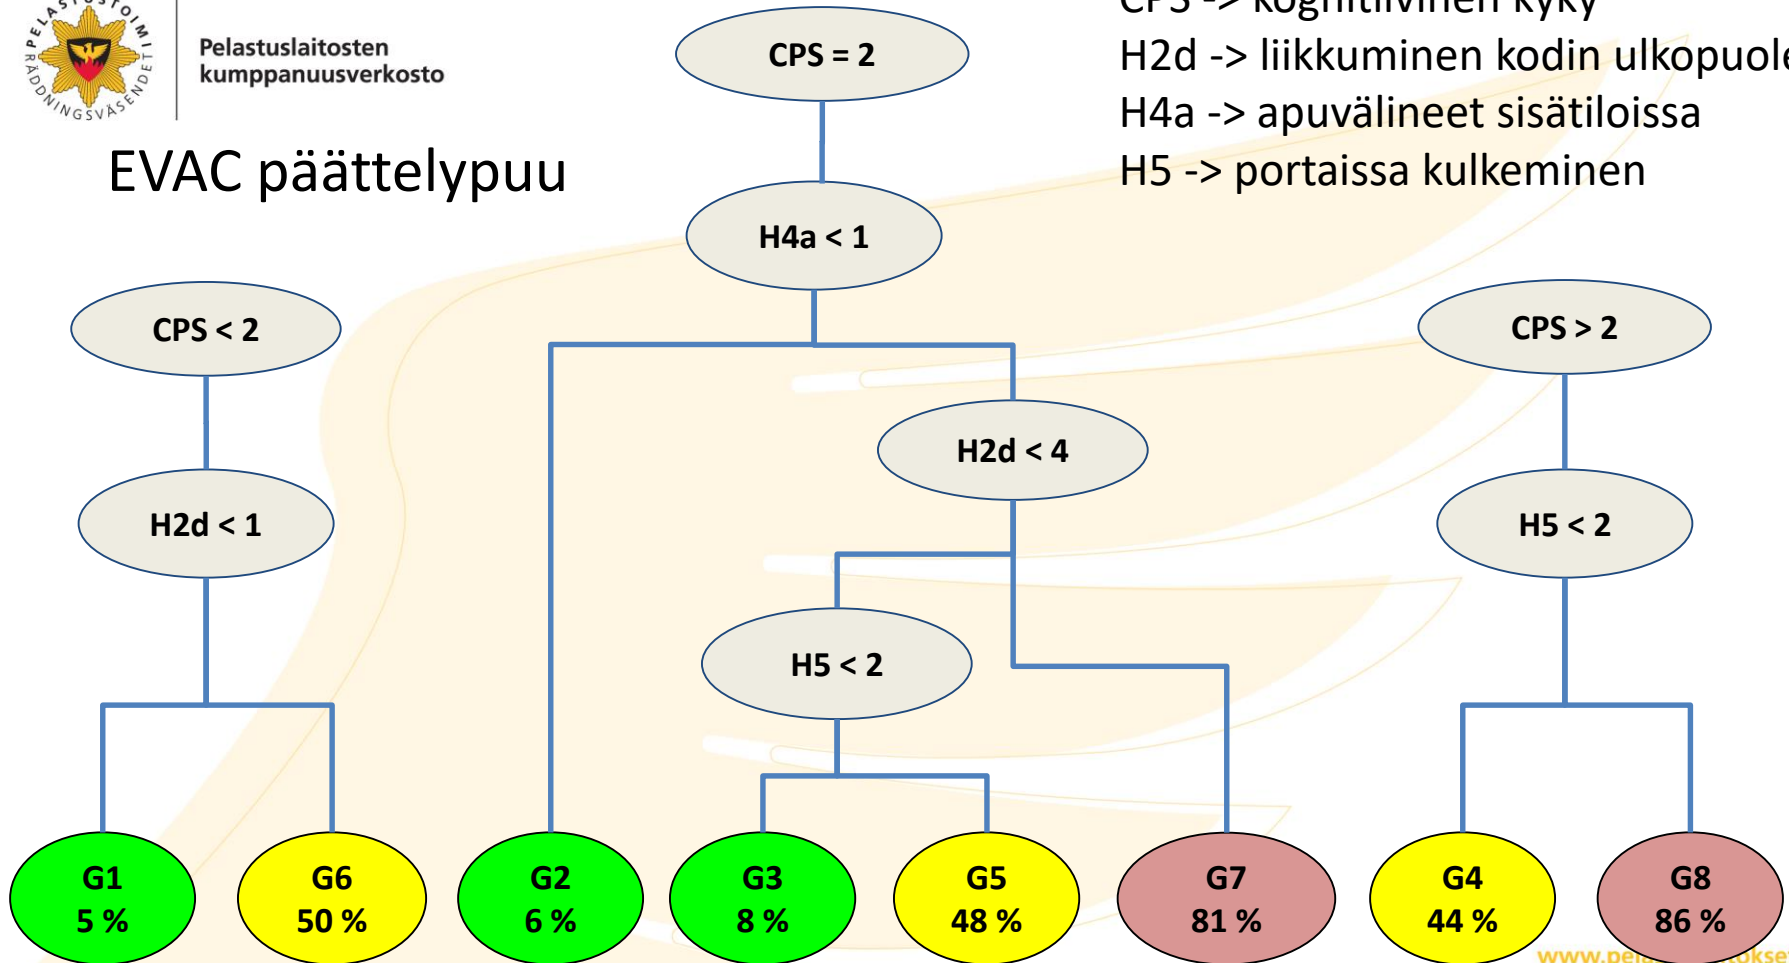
PELASTUSTOIMI RÄDDNINGSVÄSENDET
Pelastuslaitosten kumppanuusverkosto

EVAC päättelypuu

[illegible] -> kognitiivinen kyky
H2d -> liikkuminen kodin ulkopuol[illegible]
H4a -> apuvälineet sisätiloissa
H5 -> portaissa kulkeminen

CPS = 2
H4a < 1
CPS < 2
H2d < 1
H2d < 4
H5 < 2
CPS > 2
H5 < 2

G1
5 %
G6
50 %
G2
6 %
G3
8 %
G5
48 %
G7
81 %
G4
44 %
G8
86 %

www.pel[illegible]okse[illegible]